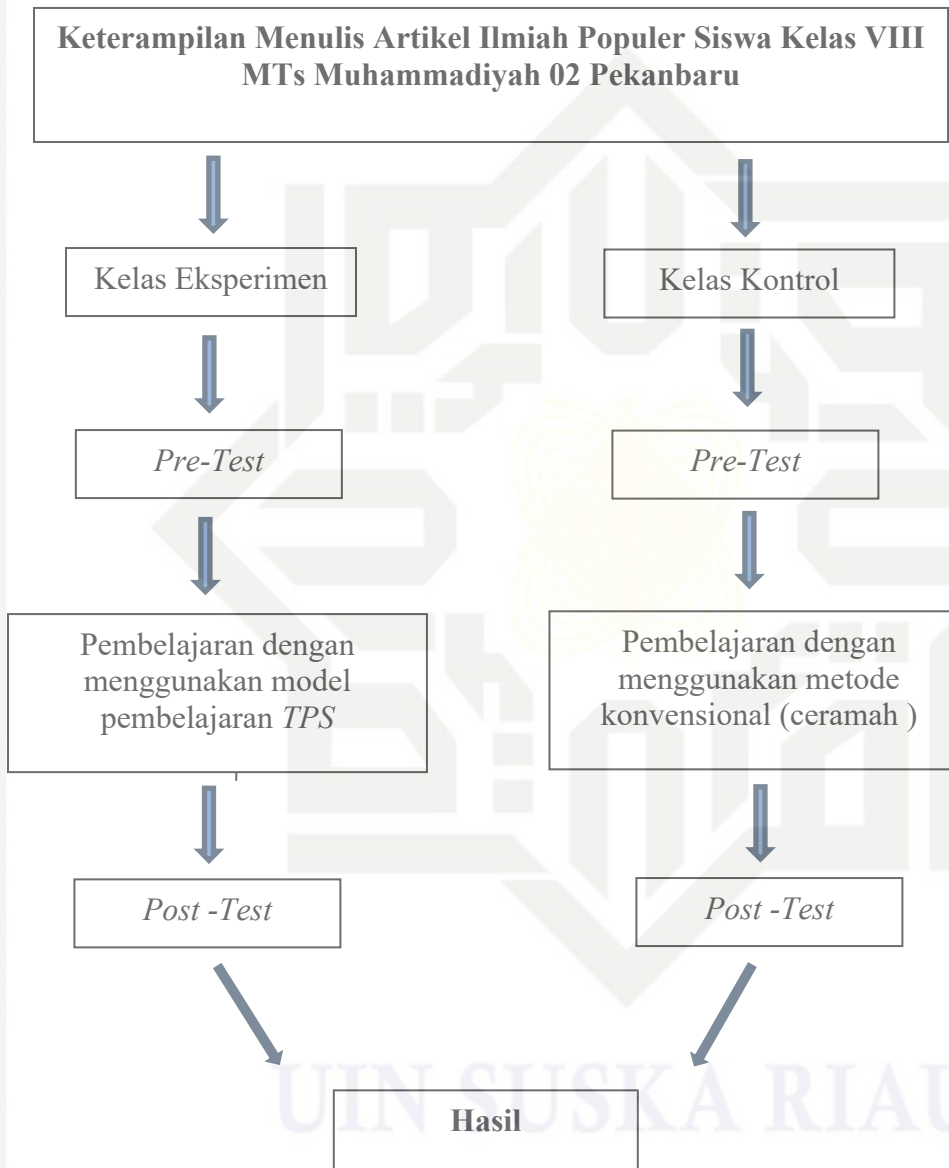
Keterampilan Menulis Artikel Ilmiah Populer Siswa Kelas VIII MTs Muhammadiyah 02 Pekanbaru

Kelas Eksperimen

Kelas Kontrol

*Pre-Test*

*Pre-Test*

Pembelajaran dengan menggunakan model pembelajaran *TPS*

Pembelajaran dengan menggunakan metode konvensional (ceramah )

*Post -Test*

*Post -Test*

Hasil

UIN SUSKA RIAU